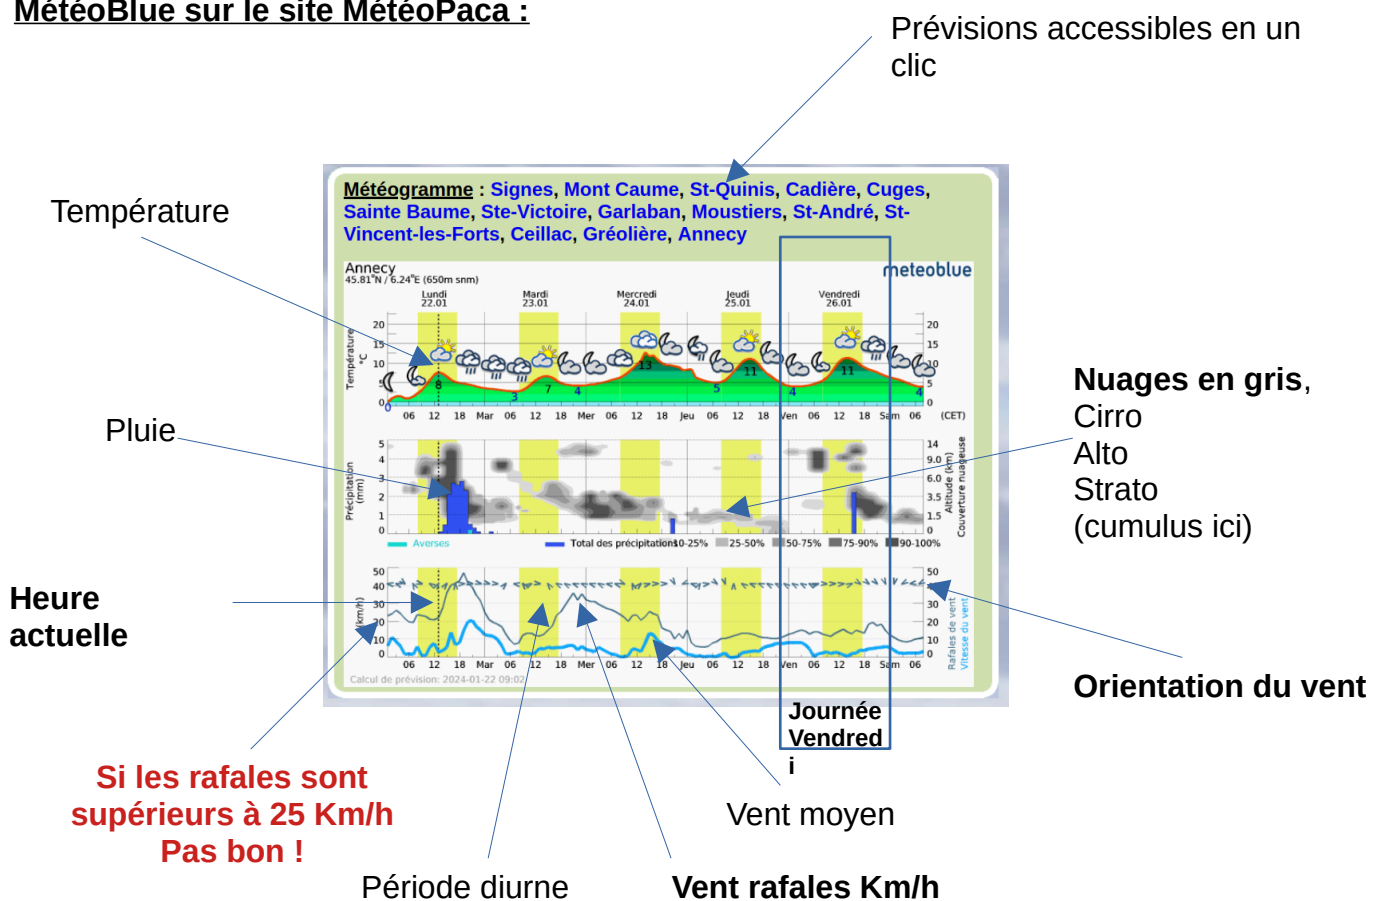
MétéoBlue sur le site MétéoPaca :

Prévisions accessibles en un clic

Météogramme : Signes, Mont Caume, St-Quinis, Cadière, Cuges, Sainte Baume, Ste-Victoire, Garlaban, Moustiers, St-André, St-Vincent-les-Forts, Ceillac, Gréolière, Annecy

Annecy
45.81°N / 6.24°E (650m snm)

meteoblue

Lundi 22.01 Mardi 23.01 Mercredi 24.01 Jeudi 25.01 Vendredi 26.01

Température °C

20 15 10 5 0

8 3 7 4 13 5 11 4 11 4

06 12 18 Mar 06 12 18 Mer 06 12 18 Jeu 06 12 18 Ven 06 12 18 Sam 06 (CET)

Précipitation (mm)

5 4 3 2 1 0

14 9.0 6.0 3.5 1.5 0

Altitude (km) Couverture nuageuse

Averses Total des précipitations 10-25% 25-50% 50-75% 75-90% 90-100%

(km/h)

50 40 30 20 10 0

Rafales de vent Vitesse du vent

Calcul de prévision: 2024-01-22 09:02

Température

Pluie

Heure actuelle

Nuages en gris, Cirro Alto Strato (cumulus ici)

Orientation du vent

Journée Vendredi

Si les rafales sont supérieurs à 25 Km/h Pas bon !

Vent moyen

Période diurne

Vent rafales Km/h